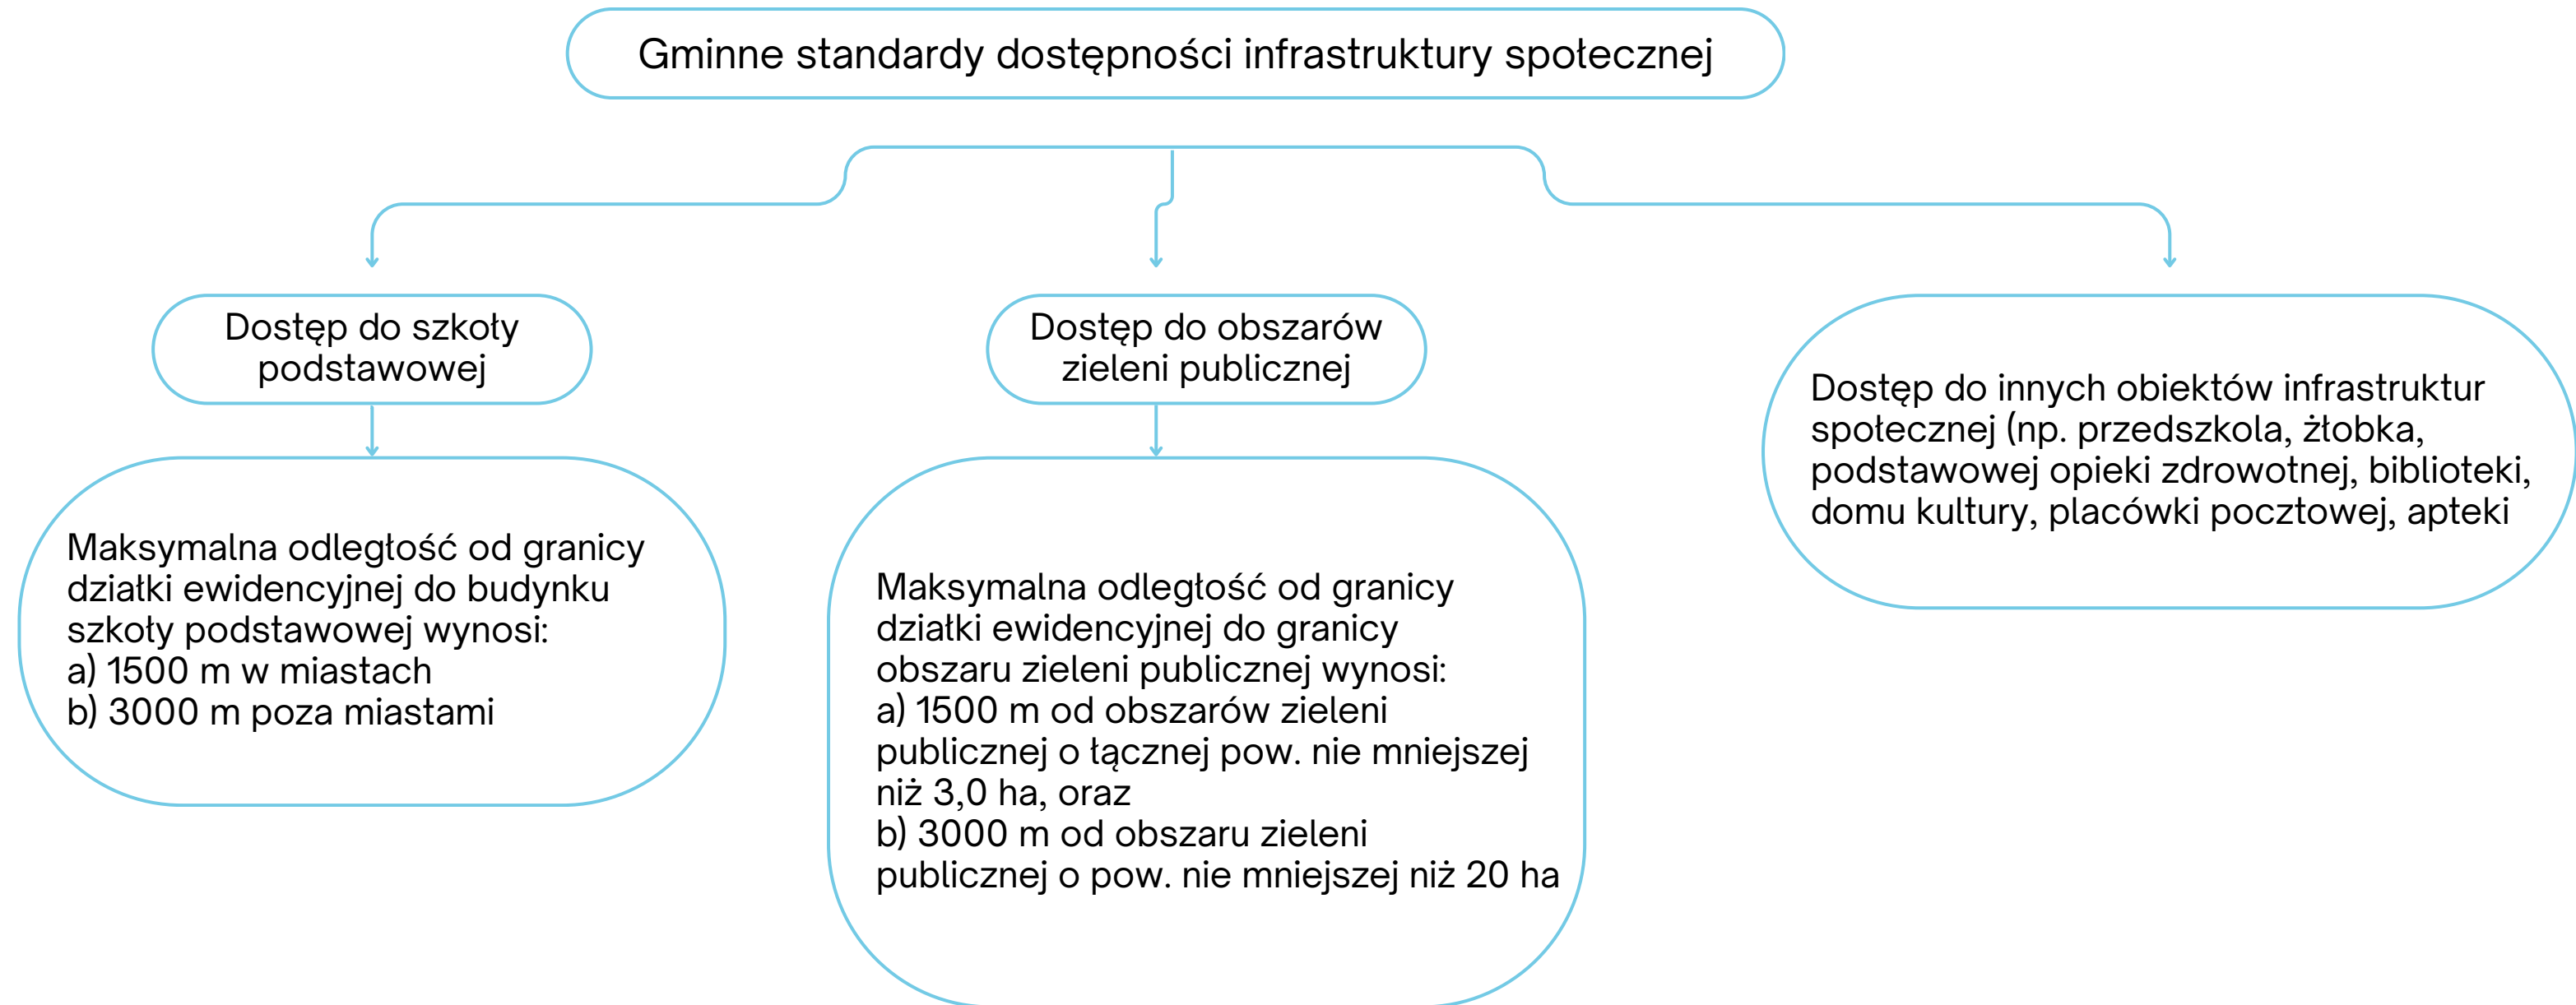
Gminne standardy dostępności infrastruktury społecznej

Dostęp do szkoły podstawowej

Maksymalna odległość od granicy działki ewidencyjnej do budynku szkoły podstawowej wynosi:
a) 1500 m w miastach
b) 3000 m poza miastami

Dostęp do obszarów zieleni publicznej

Maksymalna odległość od granicy działki ewidencyjnej do granicy obszaru zieleni publicznej wynosi:
a) 1500 m od obszarów zieleni publicznej o łącznej pow. nie mniejszej niż 3,0 ha, oraz
b) 3000 m od obszaru zieleni publicznej o pow. nie mniejszej niż 20 ha

Dostęp do innych obiektów infrastruktur społecznej (np. przedszkola, żłobka, podstawowej opieki zdrowotnej, biblioteki, domu kultury, placówki pocztowej, apteki